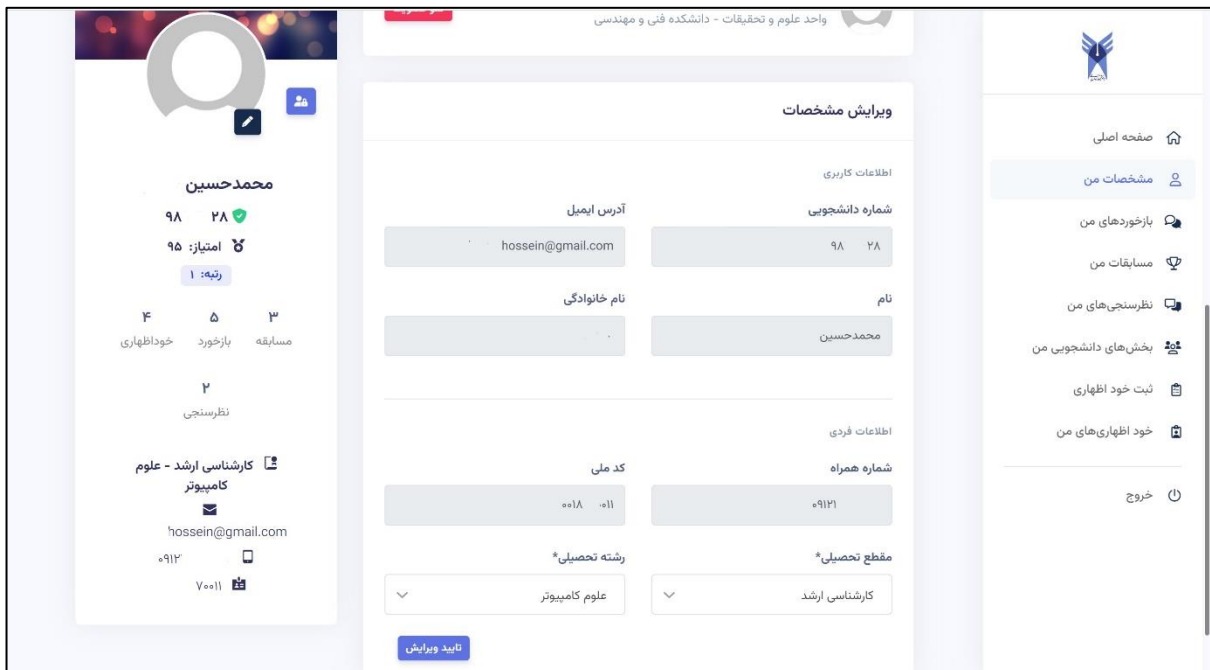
صفحه اصلی
مشخصات من
بازخوردهای من
مسابقات من
نظرسنجی‌های من
بخش‌های دانشجویی من
ثبت خود اظهاری
خود اظهاری‌های من
خروج

واحد علوم و تحقیقات - دانشکده فنی و مهندسی

ویرایش مشخصات

اطلاعات کاربری

شماره دانشجویی
۹۸ ۲۸

آدرس ایمیل
hossein@gmail.com

نام
محمدحسین

نام خانوادگی

اطلاعات فردی

شماره همراه
۰۹۱۲۱

کد ملی
۰۰۱۸ ۰۱۱

مقطع تحصیلی*
کارشناسی ارشد

رشته تحصیلی*
علوم کامپیوتر

تایید ویرایش

محمدحسین
۹۸ ۲۸
امتیاز: ۹۵
رتبه: ۱
۳ مسابقه
۵ بازخورد
۴ خوداظهاری
۲ نظرسنجی
کارشناسی ارشد - علوم کامپیوتر
hossein@gmail.com
۰۹۱۲
۷۰۰۱۱